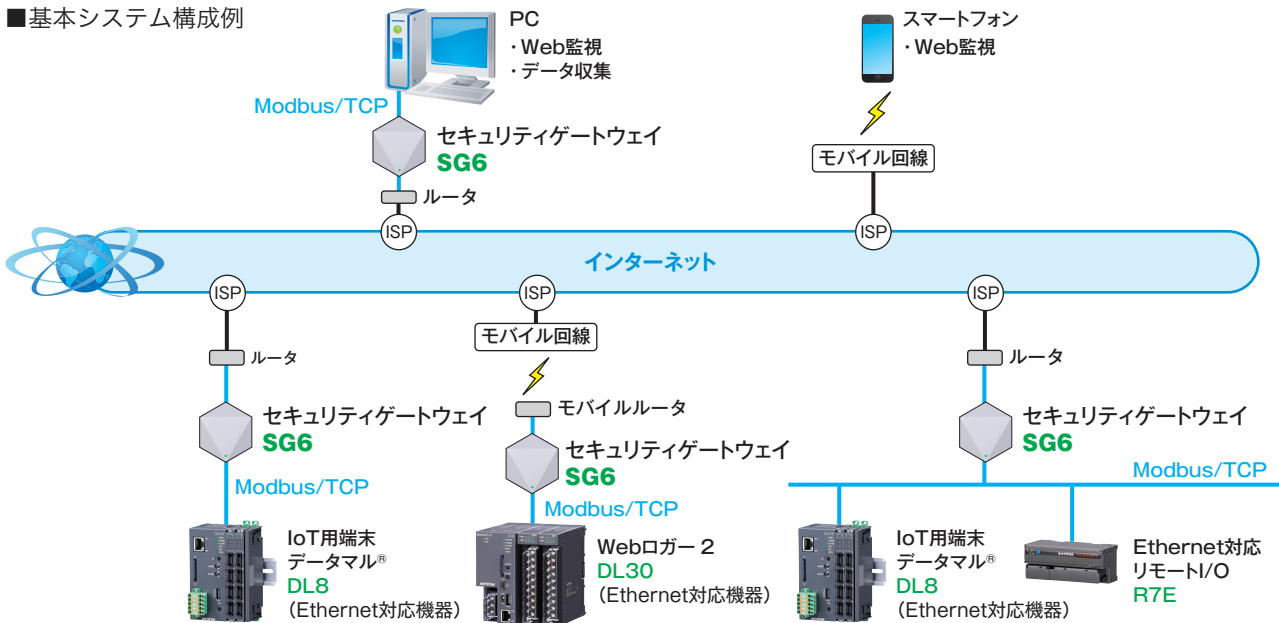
■基本システム構成例

PC
・Web監視
・データ収集

Modbus/TCP

セキュリティゲートウェイ
SG6

ルータ

スマートフォン
・Web監視

モバイル回線

ISP

ISP

インターネット

ISP

ISP

ISP

ルータ

モバイル回線

ルータ

モバイルルータ

セキュリティゲートウェイ
SG6

セキュリティゲートウェイ
SG6

セキュリティゲートウェイ
SG6

Modbus/TCP

Modbus/TCP

Modbus/TCP

IoT用端末
データマル®
DL8
（Ethernet対応機器）

Webロガー２
DL30
（Ethernet対応機器）

IoT用端末
データマル®
DL8
（Ethernet対応機器）

Ethernet対応
リモートI/O
R7E